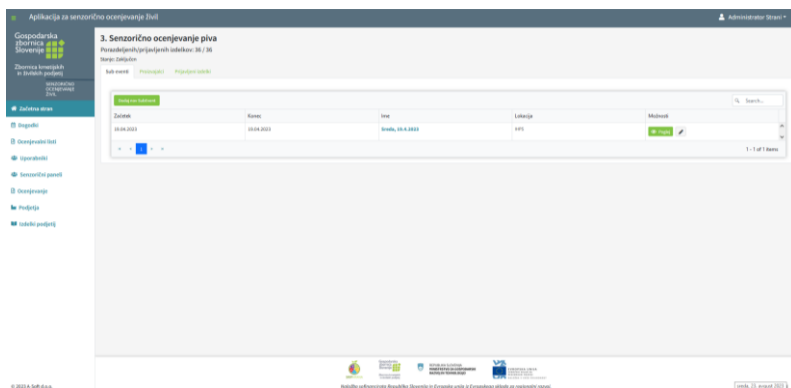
Aplikacija za senzorično ocenjevanje živil

Administrator Strani

Gospodarska zbornica Slovenije

Zbornica kmetijskih in živilskih podjetij

SENZORIČNO OCENJEVANJE ŽIVIL

Začetna stran

Dogodki

Ocenjevalni listi

Uporabniki

Senzorični paneli

Ocenjevanja

Podjetja

Izdelki podjetij

3. Senzorično ocenjevanje piva

Porazdeljenih/prijavljenih izdelkov: 36 / 36

Stanje: Zaključen

Sub eventi | Preizkujci | Prijavljeni izdelki

Dodaj sub dogodek

Search...

| Začetek | Konec | Ime | Lokacija | Možnosti |
|---|---|---|---|---|
| 19.04.2023 | 19.04.2023 | Sreda, 19.4.2023 | KIS | Poglej |

1 - 1 of 1 items

© 2023 A-Soft d.o.o.

Naložbo sofinancirata Republika Slovenija in Evropska unija iz Evropskega sklada za regionalni razvoj.

sreda, 23. avgust 2023